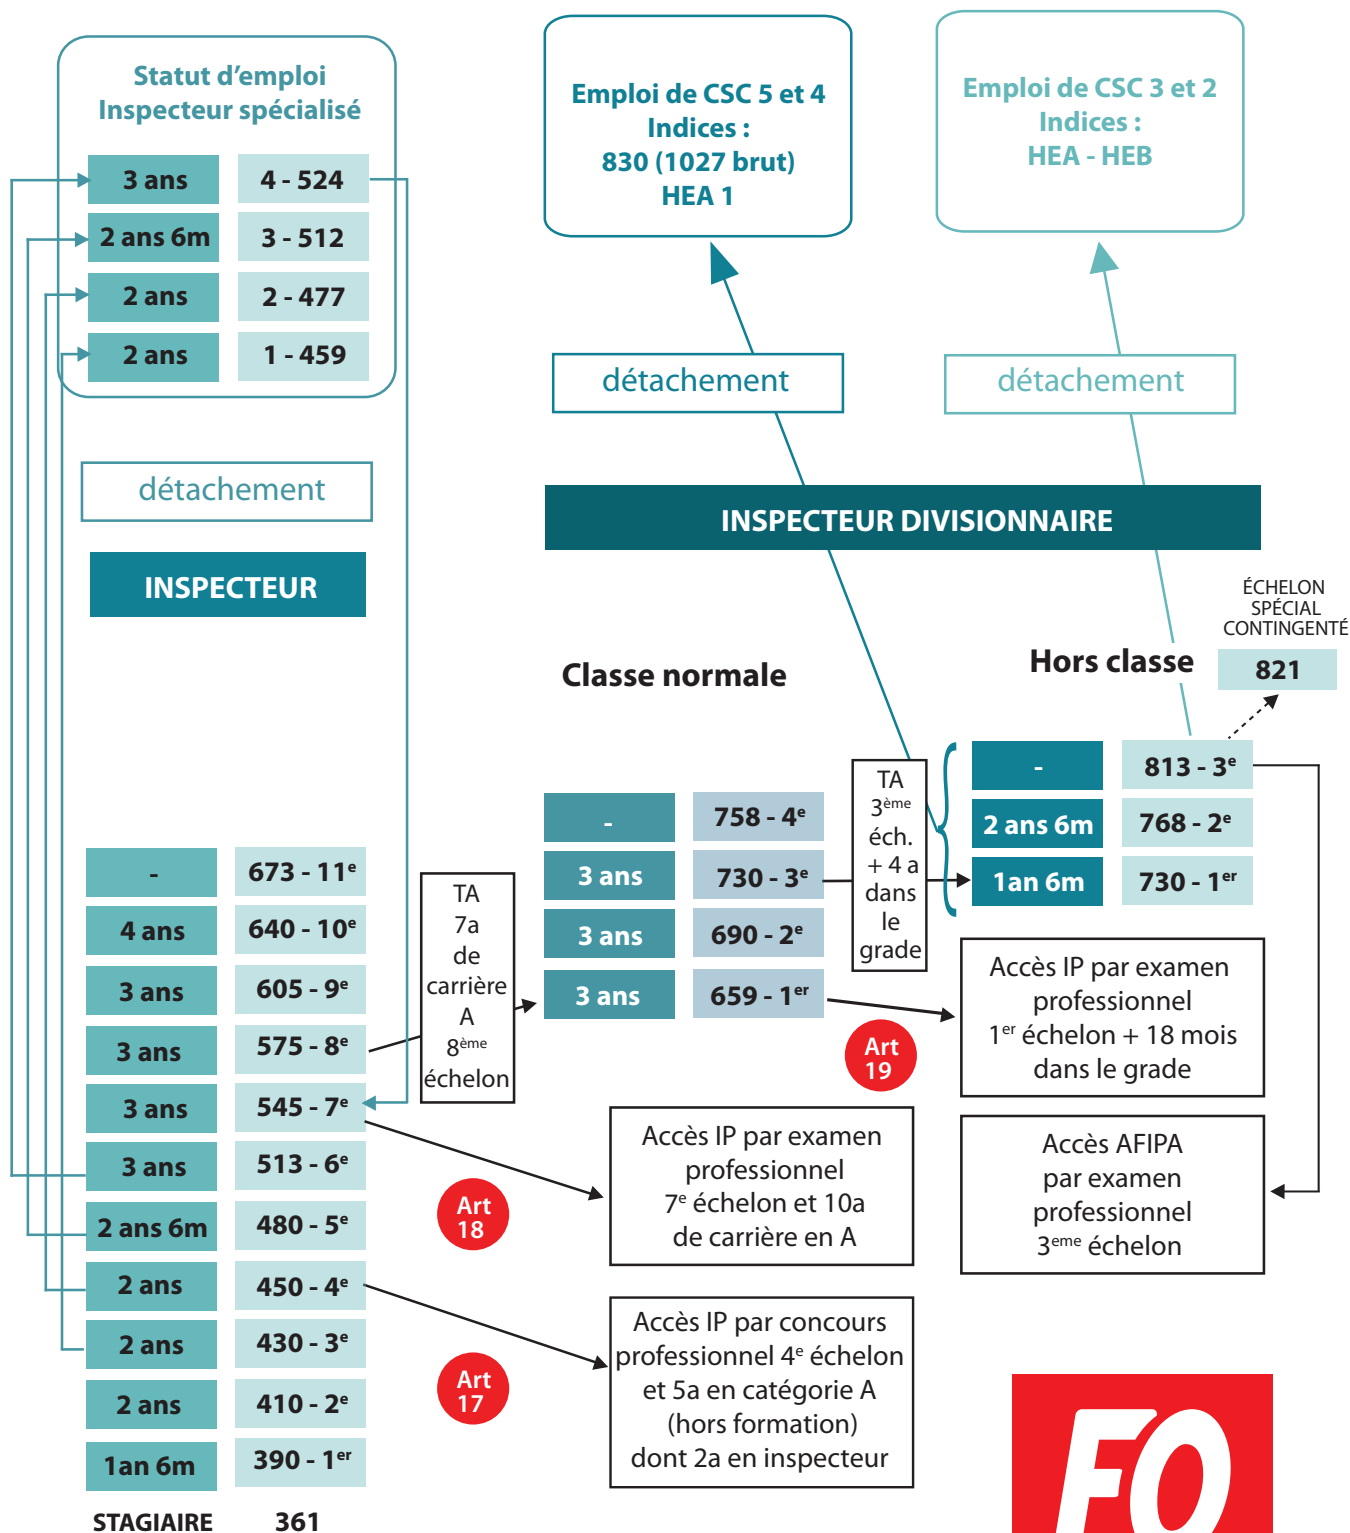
Statut d'emploi
Inspecteur spécialisé

| 3 ans | 4 - 524 |
|---|---|
| 2 ans 6m | 3 - 512 |
| 2 ans | 2 - 477 |
| 2 ans | 1 - 459 |

Emploi de CSC 5 et 4
Indices :
830 (1027 brut)
HEA 1

Emploi de CSC 3 et 2
Indices :
HEA - HEB

détachement

détachement

détachement

INSPECTEUR

INSPECTEUR DIVISIONNAIRE

ÉCHELON SPÉCIAL CONTINGENTÉ

Classe normale

Hors classe

821

| - | 813 - 3$^e$ |
|---|---|
| 2 ans 6m | 768 - 2$^e$ |
| 1an 6m | 730 - 1$^{er}$ |

TA 3$^{ème}$ éch. + 4 a dans le grade

| - | 758 - 4$^e$ |
|---|---|
| 3 ans | 730 - 3$^e$ |
| 3 ans | 690 - 2$^e$ |
| 3 ans | 659 - 1$^{er}$ |

TA 7a de carrière A 8$^{ème}$ échelon

| - | 673 - 11$^e$ |
|---|---|
| 4 ans | 640 - 10$^e$ |
| 3 ans | 605 - 9$^e$ |
| 3 ans | 575 - 8$^e$ |
| 3 ans | 545 - 7$^e$ |
| 3 ans | 513 - 6$^e$ |
| 2 ans 6m | 480 - 5$^e$ |
| 2 ans | 450 - 4$^e$ |
| 2 ans | 430 - 3$^e$ |
| 2 ans | 410 - 2$^e$ |
| 1an 6m | 390 - 1$^{er}$ |
| STAGIAIRE | 361 |

Accès IP par examen professionnel 1$^{er}$ échelon + 18 mois dans le grade

Art 19

Accès AFIPA par examen professionnel 3$^{eme}$ échelon

Accès IP par examen professionnel 7$^e$ échelon et 10a de carrière en A

Art 18

Accès IP par concours professionnel 4$^e$ échelon et 5a en catégorie A (hors formation) dont 2a en inspecteur

Art 17

FO